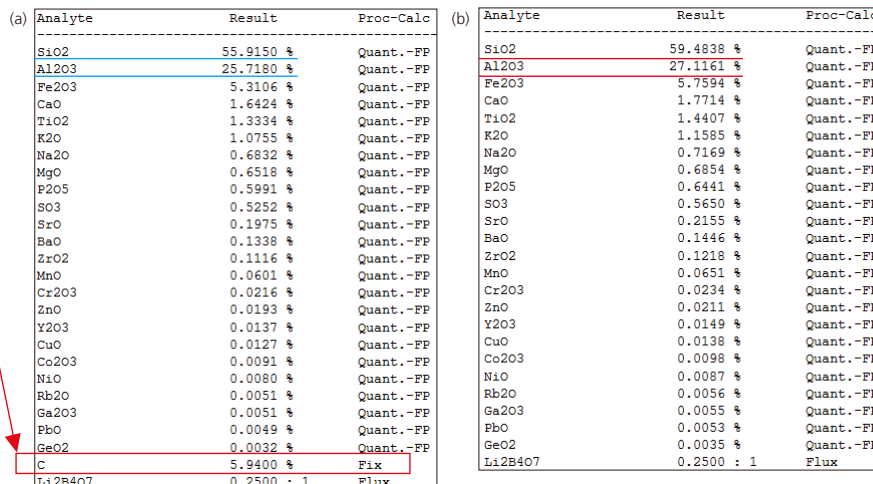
(a)

| Analyte | Result | Proc-Calc |
|---|---|---|
| SiO2 | 55.9150 % | Quant.-FP |
| Al2O3 | 25.7180 % | Quant.-FP |
| Fe2O3 | 5.3106 % | Quant.-FP |
| CaO | 1.6424 % | Quant.-FP |
| TiO2 | 1.3334 % | Quant.-FP |
| K2O | 1.0755 % | Quant.-FP |
| Na2O | 0.6832 % | Quant.-FP |
| MgO | 0.6518 % | Quant.-FP |
| P2O5 | 0.5991 % | Quant.-FP |
| SO3 | 0.5252 % | Quant.-FP |
| SrO | 0.1975 % | Quant.-FP |
| BaO | 0.1338 % | Quant.-FP |
| ZrO2 | 0.1116 % | Quant.-FP |
| MnO | 0.0601 % | Quant.-FP |
| Cr2O3 | 0.0216 % | Quant.-FP |
| ZnO | 0.0193 % | Quant.-FP |
| Y2O3 | 0.0137 % | Quant.-FP |
| CuO | 0.0127 % | Quant.-FP |
| Co2O3 | 0.0091 % | Quant.-FP |
| NiO | 0.0080 % | Quant.-FP |
| Rb2O | 0.0051 % | Quant.-FP |
| Ga2O3 | 0.0051 % | Quant.-FP |
| PbO | 0.0049 % | Quant.-FP |
| GeO2 | 0.0032 % | Quant.-FP |
| C | 5.9400 % | Fix |
| Li2B4O7 | 0.2500 : 1 | Flux |

(b)

| Analyte | Result | Proc-Calc |
|---|---|---|
| SiO2 | 59.4838 % | Quant.-F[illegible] |
| Al2O3 | 27.1161 % | Quant.-F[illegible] |
| Fe2O3 | 5.7594 % | Quant.-F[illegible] |
| CaO | 1.7714 % | Quant.-F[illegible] |
| TiO2 | 1.4407 % | Quant.-F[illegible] |
| K2O | 1.1585 % | Quant.-F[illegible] |
| Na2O | 0.7169 % | Quant.-F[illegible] |
| MgO | 0.6854 % | Quant.-F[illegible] |
| P2O5 | 0.6441 % | Quant.-F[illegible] |
| SO3 | 0.5650 % | Quant.-F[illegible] |
| SrO | 0.2155 % | Quant.-F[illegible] |
| BaO | 0.1446 % | Quant.-F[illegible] |
| ZrO2 | 0.1218 % | Quant.-F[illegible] |
| MnO | 0.0651 % | Quant.-F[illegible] |
| Cr2O3 | 0.0234 % | Quant.-F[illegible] |
| ZnO | 0.0211 % | Quant.-F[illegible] |
| Y2O3 | 0.0149 % | Quant.-F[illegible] |
| CuO | 0.0138 % | Quant.-F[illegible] |
| Co2O3 | 0.0098 % | Quant.-F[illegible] |
| NiO | 0.0087 % | Quant.-F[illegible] |
| Rb2O | 0.0056 % | Quant.-F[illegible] |
| Ga2O3 | 0.0055 % | Quant.-F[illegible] |
| PbO | 0.0053 % | Quant.-F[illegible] |
| GeO2 | 0.0035 % | Quant.-F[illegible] |
| Li2B4O7 | 0.2500 : 1 | Flux |